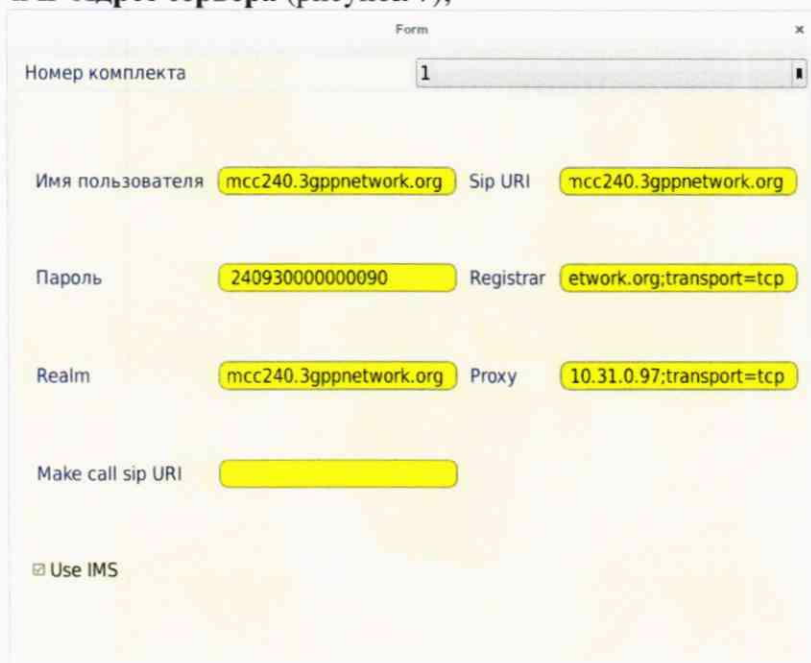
IP-адрес сервера (рисунок 7);

Form

Номер комплекта | 1

Имя пользователя mcc240.3gppnetwork.org

Sip URI mcc240.3gppnetwork.org

Пароль 240930000000090

Registrar etwork.org;transport=tcp

Realm mcc240.3gppnetwork.org

Proxy 10.31.0.97;transport=tcp

Make call sip URI

☑ Use IMS